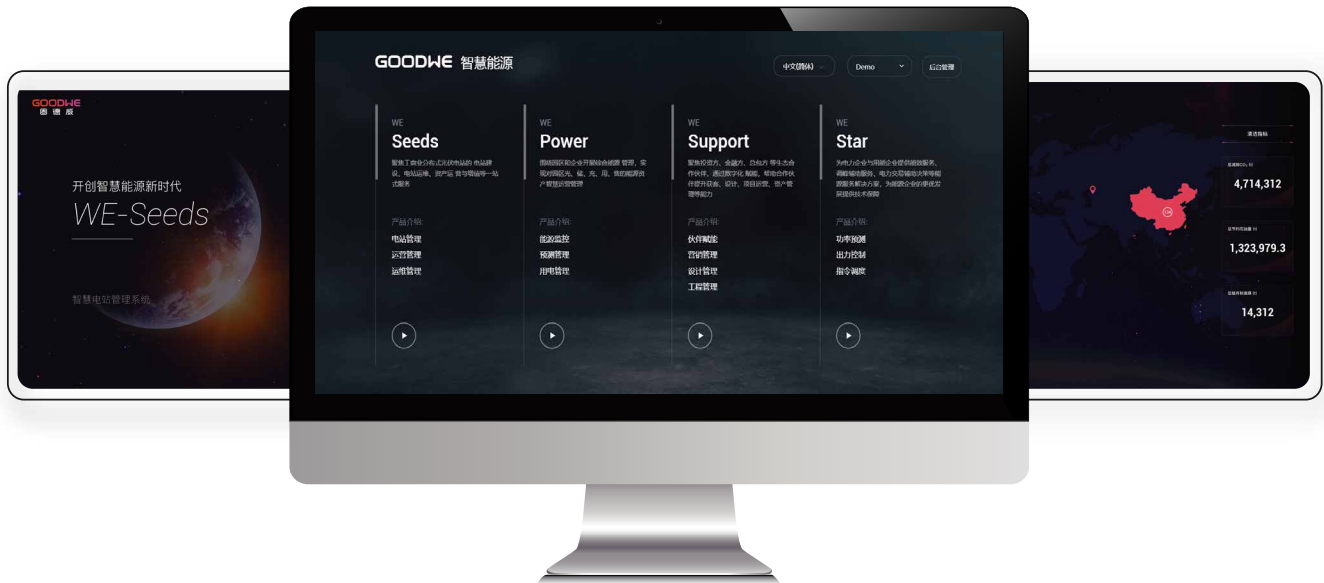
GOODWE
固德威

开创智慧能源新时代
WE-Seeds

智慧电站管理系统

GOODWE 智慧能源

中文(简体)
Demo
后台管理

WE
Seeds
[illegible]

产品介绍
电站管理
运营管理
运维管理

WE
Power
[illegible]

产品介绍
能源监控
预测管理
用电管理

WE
Support
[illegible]

产品介绍
伙伴赋能
营销管理
设计管理
工程管理

WE
Star
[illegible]

产品介绍
功率预测
出力控制
指令调度

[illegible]
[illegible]
4,714,312
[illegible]
1,323,979.3
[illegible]
14,312